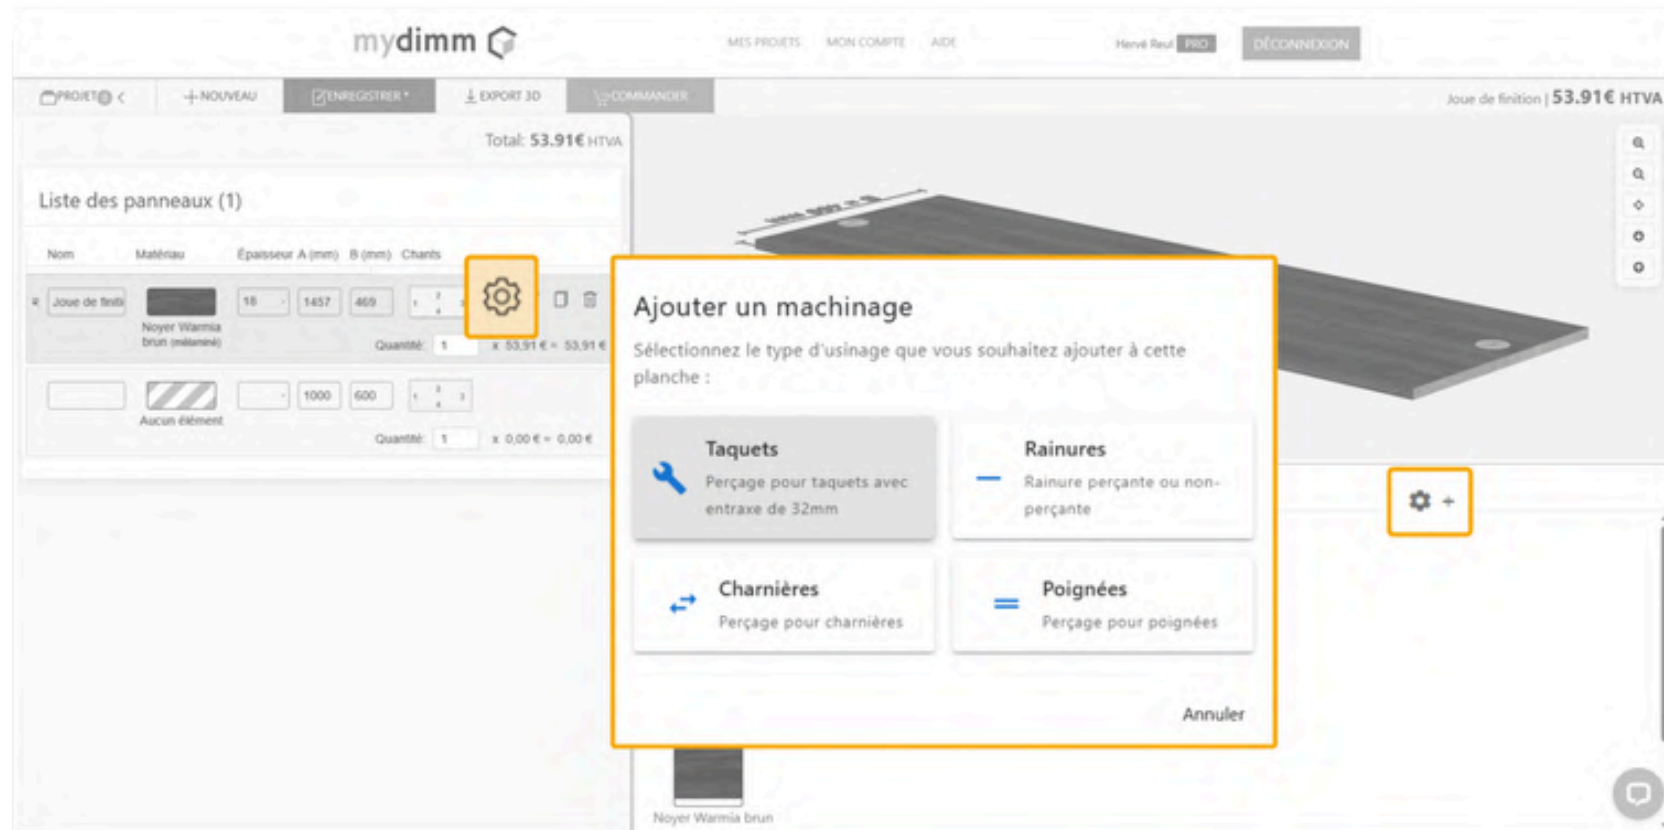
mydimm

MES PROJETS MON COMPTE AIDE

Hervé Reul PRO DÉCONNEXION

PROJET < + NOUVEAU ENREGISTRER EXPORT 3D COMMANDER

Joue de finition | 53.91€ HTVA

Total: 53.91€ HTVA

Liste des panneaux (1)

| Nom | Matériau | Épaisseur | A (mm) | B (mm) | Chants |
|---|---|---|---|---|---|
| Joue de finiti | Noyer Warmia brun (mélaminé) | 18 | 1457 | 469 | |
| | Aucun élément | | 1000 | 600 | |

Quantité: 1 x 53,91 € = 53,91 €

Quantité: 1 x 0,00 € = 0,00 €

Ajouter un machinage

Sélectionnez le type d'usinage que vous souhaitez ajouter à cette planche :

Taquets
Perçage pour taquets avec entraxe de 32mm

Rainures
Rainure perçante ou non-perçante

Charnières
Perçage pour charnières

Poignées
Perçage pour poignées

Annuler

Noyer Warmia brun